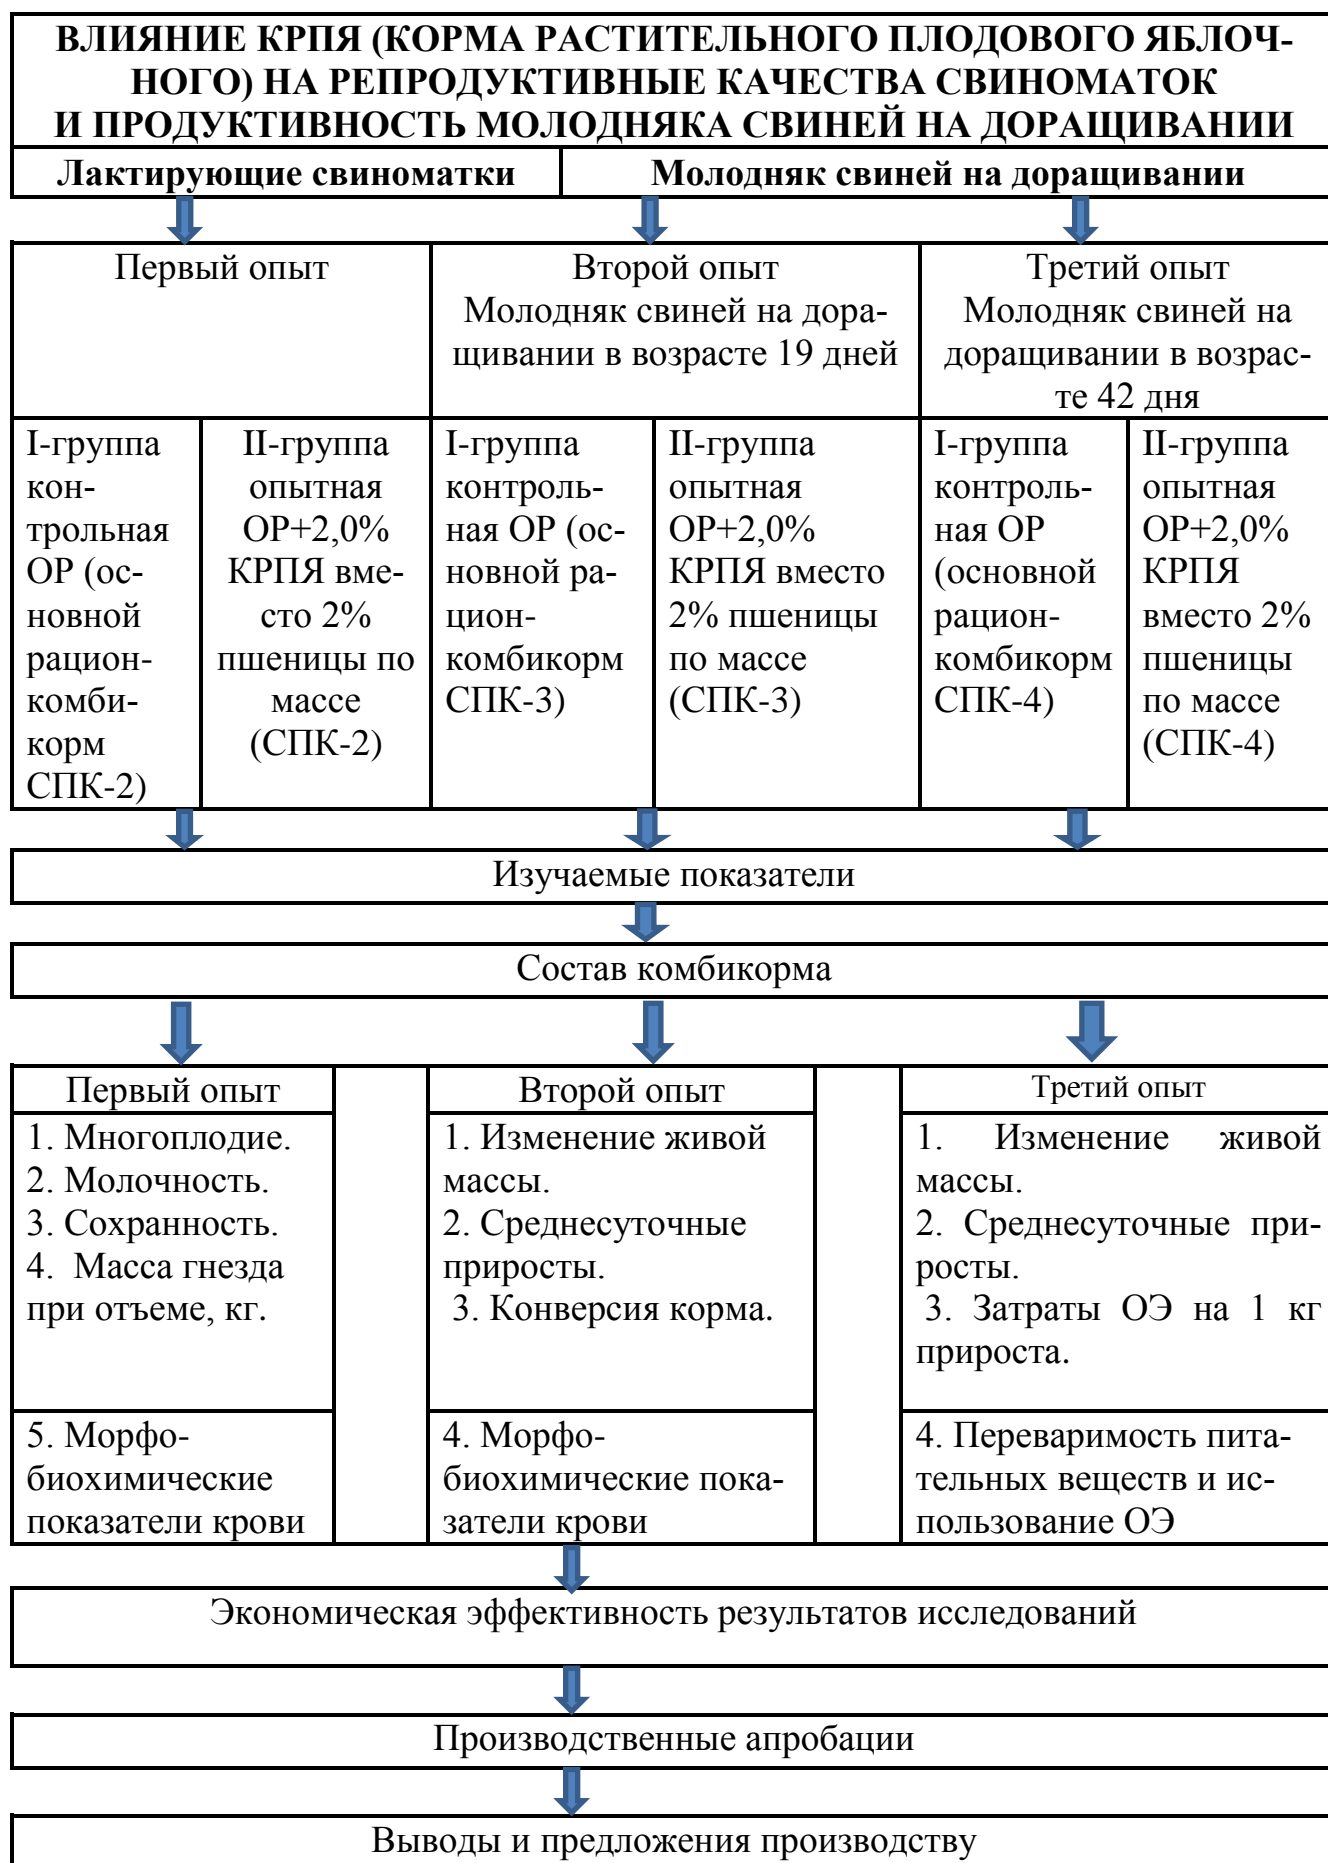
ВЛИЯНИЕ КРПЯ (КОРМА РАСТИТЕЛЬНОГО ПЛОДОВОГО ЯБЛОЧНОГО) НА РЕПРОДУКТИВНЫЕ КАЧЕСТВА СВИНОМАТОК И ПРОДУКТИВНОСТЬ МОЛОДНЯКА СВИНЕЙ НА ДОРАЩИВАНИИ

Лактирующие свиноматки

Молодняк свиней на доращивании

Первый опыт

Второй опыт
Молодняк свиней на доращивании в возрасте 19 дней

Третий опыт
Молодняк свиней на доращивании в возрасте 42 дня

| I-группа контрольная ОР (основной рацион-комбикорм СПК-2) | II-группа опытная ОР+2,0% КРПЯ вместо 2% пшеницы по массе (СПК-2) | I-группа контрольная ОР (основной рацион-комбикорм СПК-3) | II-группа опытная ОР+2,0% КРПЯ вместо 2% пшеницы по массе (СПК-3) | I-группа контрольная ОР (основной рацион-комбикорм СПК-4) | II-группа опытная ОР+2,0% КРПЯ вместо 2% пшеницы по массе (СПК-4) |
|---|---|---|---|---|---|

Изучаемые показатели

Состав комбикорма

Первый опыт
1. Многоплодие.
2. Молочность.
3. Сохранность.
4. Масса гнезда при отъеме, кг.
5. Морфобиохимические показатели крови

Второй опыт
1. Изменение живой массы.
2. Среднесуточные приросты.
3. Конверсия корма.
4. Морфобиохимические показатели крови

Третий опыт
1. Изменение живой массы.
2. Среднесуточные приросты.
3. Затраты ОЭ на 1 кг прироста.
4. Переваримость питательных веществ и использование ОЭ

Экономическая эффективность результатов исследований

Производственные апробации

Выводы и предложения производству